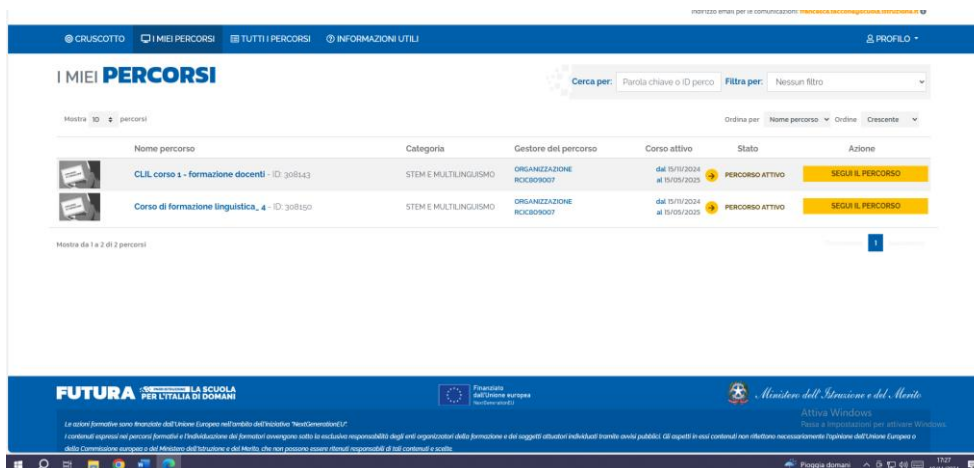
Indirizzo email per le comunicazioni: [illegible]

CRUSCOTTO I MIEI PERCORSI TUTTI I PERCORSI INFORMAZIONI UTILI PROFILO

I MIEI **PERCORSI**

Cerca per: Parola chiave o ID perco Filtra per: Nessun filtro

Mostra 10 percorsi

Ordina per Nome percorso Ordine Crescente

| | Nome percorso | Categoria | Gestore del percorso | Corso attivo | Stato | Azione |
|---|---|---|---|---|---|---|
| | CLIL corso 1 - formazione docenti - ID: 308143 | STEM E MULTILINGUISMO | ORGANIZZAZIONE RCIC809007 | dal 15/11/2024 al 15/05/2025 | PERCORSO ATTIVO | SEGUI IL PERCORSO |
| | Corso di formazione linguistica_ 4 - ID: 308150 | STEM E MULTILINGUISMO | ORGANIZZAZIONE RCIC809007 | dal 15/11/2024 al 15/05/2025 | PERCORSO ATTIVO | SEGUI IL PERCORSO |

Mostra da 1 a 2 di 2 percorsi

1

FUTURA LA SCUOLA PER L'ITALIA DI DOMANI

Finanziato dall'Unione europea NextGenerationEU

Ministero dell'Istruzione e del Merito

Attiva Windows
Passa a Impostazioni per attivare Windows.

Le azioni formative sono finanziate dall'Unione Europea nell'ambito dell'iniziativa "NextGenerationEU".
I contenuti espressi nei percorsi formativi e l'individuazione dei formatori avvengono sotto la esclusiva responsabilità degli enti organizzatori della formazione e dei soggetti attuatori individuati tramite avvisi pubblici. Gli aspetti in essi contenuti non riflettono necessariamente l'opinione dell'Unione Europea o della Commissione europea e del Ministero dell'Istruzione e del Merito, che non possono essere ritenuti responsabili di tali contenuti e scelte.

Pioggia domani 17:27 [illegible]